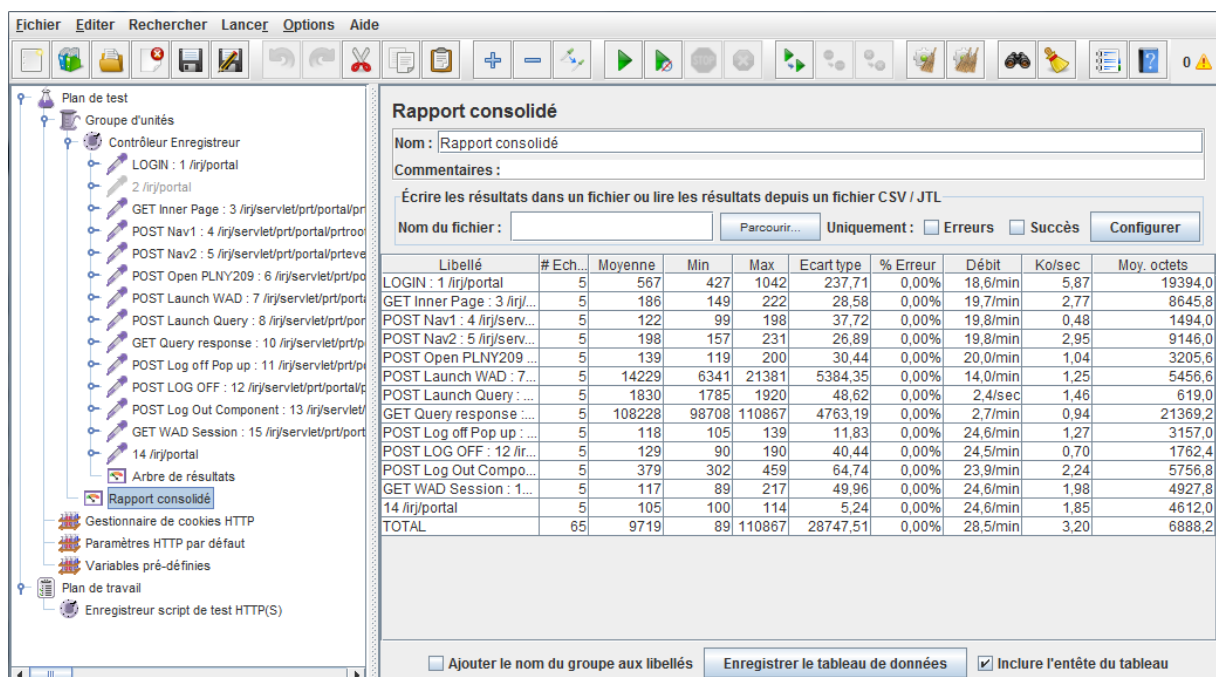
Fichier Editer Rechercher Lancer Options Aide

0 ⚠

Plan de test
Groupe d'unités
Contrôleur Enregistreur
LOGIN : 1 /irj/portal
2 /irj/portal
GET Inner Page : 3 /irj/servlet/prt/portal/pr
POST Nav1 : 4 /irj/servlet/prt/portal/prtroo
POST Nav2 : 5 /irj/servlet/prt/portal/prteve
POST Open PLNY209 : 6 /irj/servlet/prt/po
POST Launch WAD : 7 /irj/servlet/prt/porta
POST Launch Query : 8 /irj/servlet/prt/por
GET Query response : 10 /irj/servlet/prt/p
POST Log off Pop up : 11 /irj/servlet/prt/po
POST LOG OFF : 12 /irj/servlet/prt/portal/p
POST Log Out Component : 13 /irj/servlet/
GET WAD Session : 15 /irj/servlet/prt/port
14 /irj/portal
Arbre de résultats
Rapport consolidé
Gestionnaire de cookies HTTP
Paramètres HTTP par défaut
Variables pré-définies
Plan de travail
Enregistreur script de test HTTP(S)

Rapport consolidé

Nom : Rapport consolidé

Commentaires :

Écrire les résultats dans un fichier ou lire les résultats depuis un fichier CSV / JTL

Nom du fichier : Parcourir... Uniquement : Erreurs Succès Configurer

| Libellé | # Ech... | Moyenne | Min | Max | Ecart type | % Erreur | Débit | Ko/sec | Moy. octets |
|---|---|---|---|---|---|---|---|---|---|
| LOGIN : 1 /irj/portal | 5 | 567 | 427 | 1042 | 237,71 | 0,00% | 18,6/min | 5,87 | 19394,0 |
| GET Inner Page : 3 /irj/... | 5 | 186 | 149 | 222 | 28,58 | 0,00% | 19,7/min | 2,77 | 8645,8 |
| POST Nav1 : 4 /irj/serv... | 5 | 122 | 99 | 198 | 37,72 | 0,00% | 19,8/min | 0,48 | 1494,0 |
| POST Nav2 : 5 /irj/serv... | 5 | 198 | 157 | 231 | 26,89 | 0,00% | 19,8/min | 2,95 | 9146,0 |
| POST Open PLNY209 ... | 5 | 139 | 119 | 200 | 30,44 | 0,00% | 20,0/min | 1,04 | 3205,6 |
| POST Launch WAD : 7... | 5 | 14229 | 6341 | 21381 | 5384,35 | 0,00% | 14,0/min | 1,25 | 5456,6 |
| POST Launch Query : ... | 5 | 1830 | 1785 | 1920 | 48,62 | 0,00% | 2,4/sec | 1,46 | 619,0 |
| GET Query response :... | 5 | 108228 | 98708 | 110867 | 4763,19 | 0,00% | 2,7/min | 0,94 | 21369,2 |
| POST Log off Pop up : ... | 5 | 118 | 105 | 139 | 11,83 | 0,00% | 24,6/min | 1,27 | 3157,0 |
| POST LOG OFF : 12 /ir... | 5 | 129 | 90 | 190 | 40,44 | 0,00% | 24,5/min | 0,70 | 1762,4 |
| POST Log Out Compo... | 5 | 379 | 302 | 459 | 64,74 | 0,00% | 23,9/min | 2,24 | 5756,8 |
| GET WAD Session : 1... | 5 | 117 | 89 | 217 | 49,96 | 0,00% | 24,6/min | 1,98 | 4927,8 |
| 14 /irj/portal | 5 | 105 | 100 | 114 | 5,24 | 0,00% | 24,6/min | 1,85 | 4612,0 |
| TOTAL | 65 | 9719 | 89 | 110867 | 28747,51 | 0,00% | 28,5/min | 3,20 | 6888,2 |

Ajouter le nom du groupe aux libellés Enregistrer le tableau de données Inclure l'entête du tableau